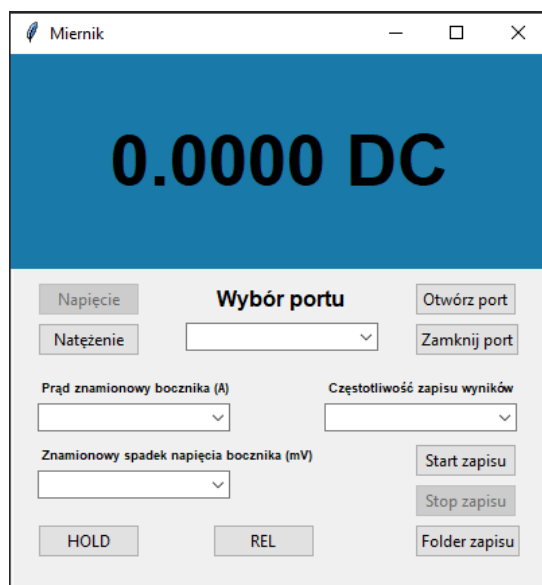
Miernik

0.0000 DC

Napięcie

Natężenie

Wybór portu

Otwórz port

Zamknij port

Prąd znamionowy bocznika (A)

Częstotliwość zapisu wyników

Znamionowy spadek napięcia bocznika (mV)

Start zapisu

Stop zapisu

HOLD

REL

Folder zapisu